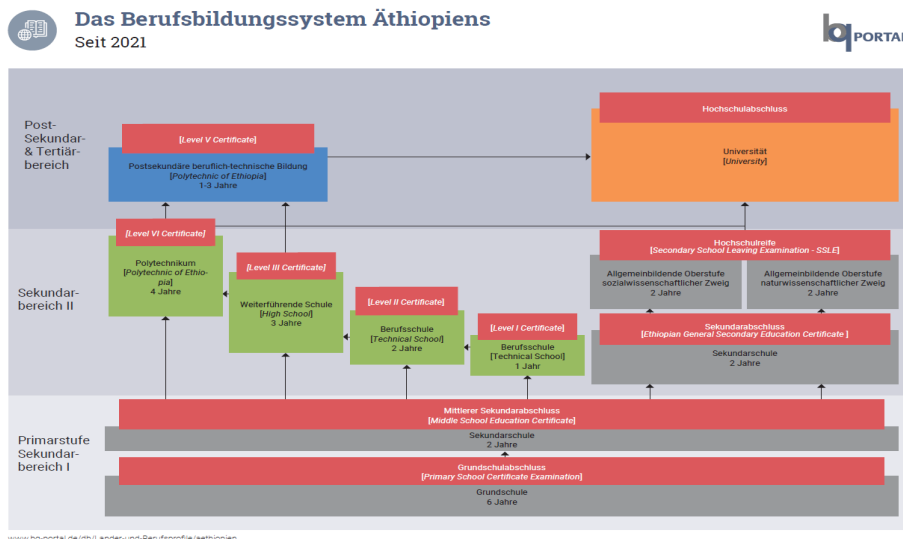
Das Berufsbildungssystem Äthiopiens
Seit 2021

bq PORTAL

Post-Sekundar- & Tertiärbereich

[Level V Certificate]

Postsekundäre beruflich-technische Bildung
[Polytechnic of Ethiopia]
1-3 Jahre

Hochschulabschluss

Universität
[University]

Sekundarbereich II

[Level VI Certificate]

Polytechnikum
[Polytechnic of Ethiopia]
4 Jahre

[Level III Certificate]

Weiterführende Schule
[High School]
3 Jahre

[Level II Certificate]

Berufsschule
[Technical School]
2 Jahre

[Level I Certificate]

Berufsschule
[Technical School]
1 Jahr

Hochschulreife
[Secondary School Leaving Examination - SSLE]

Allgemeinbildende Oberstufe sozialwissenschaftlicher Zweig
2 Jahre

Allgemeinbildende Oberstufe naturwissenschaftlicher Zweig
2 Jahre

Sekundarabschluss
[Ethiopian General Secondary Education Certificate]

Sekundarschule
2 Jahre

Primarstufe Sekundarbereich I

Mittlerer Sekundarabschluss
[Middle School Education Certificate]

Sekundarschule
2 Jahre

Grundschulabschluss
[Primary School Certificate Examination]

Grundschule
6 Jahre

www.bq-portal.de/db/Länder-und-Berufsprofile/aethiopien